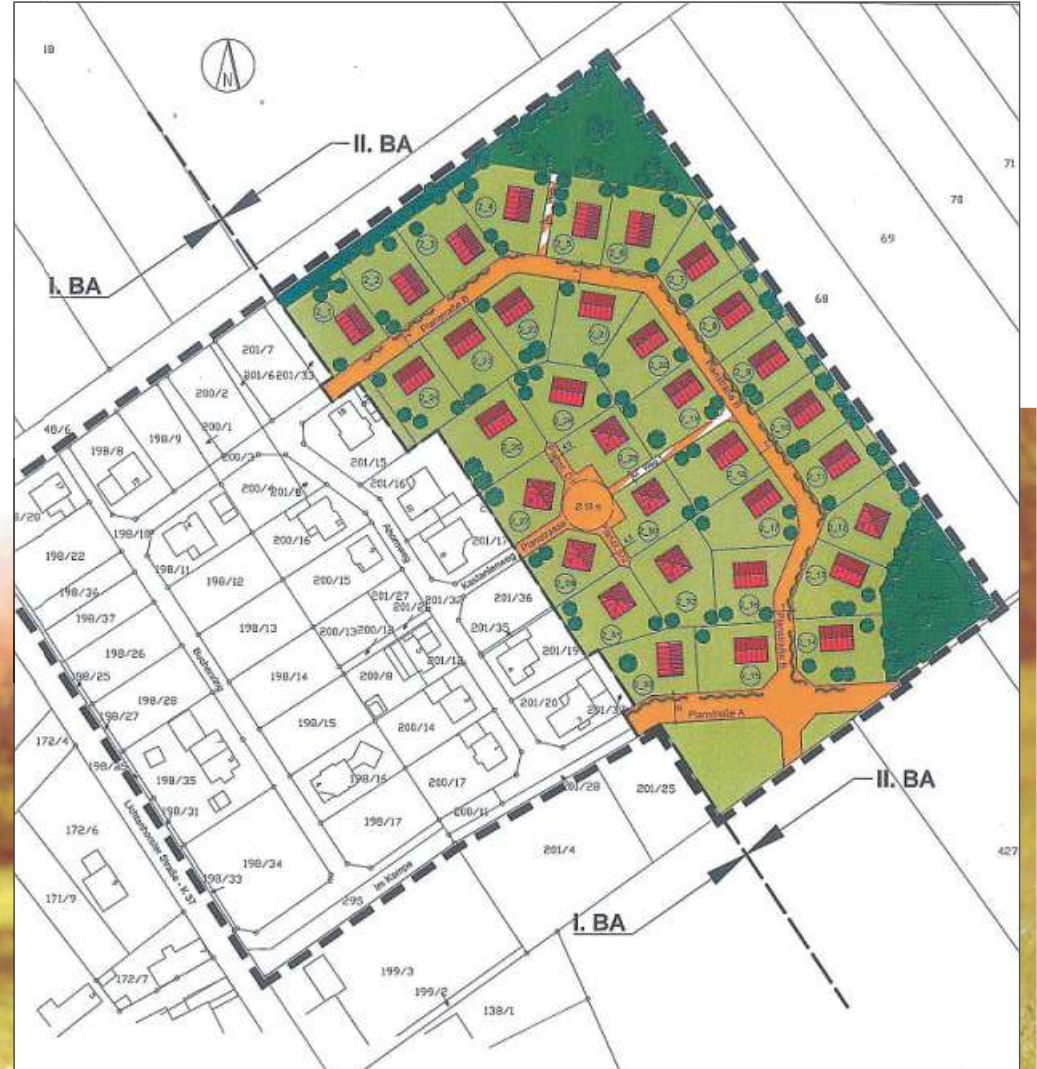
18

N

II. BA

I. BA

71

78

69

68

201/7

201/6 201/33

200/2

48/6

198/9

198/8

200/1

200/3

200/4

201/8

201/15

201/16

198/20

198/10

198/22

198/11

198/12

200/16

200/15

201/17

198/36

198/37

198/13

201/27

201/26

201/32

201/36

200/13

200/12

201/35

198/26

201/12

201/19

198/25

198/28

198/14

200/8

198/27

198/15

200/14

201/20

201/37

172/4

198/29

198/35

198/16

200/17

201/28

201/25

198/31

200/11

172/6

198/17

201/4

198/34

427

198/33

171/9

295

Im Kampe

I. BA

199/3

172/7

199/2

138/1

II. BA

Planstraße A

Planstraße B

Planstraße B

Planstraße B

Planstraße C

Kastanienweg

Ahornweg

Buchenring

Lichtenhorster Straße - K 37